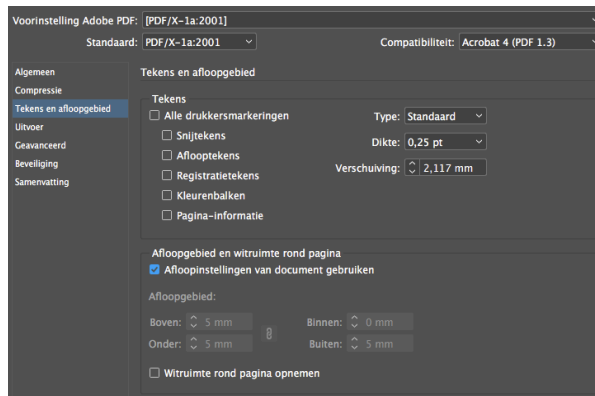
Voorinstelling Adobe PDF: [PDF/X-1a:2001]

Standaard: PDF/X-1a:2001

Compatibiliteit: Acrobat 4 (PDF 1.3)

Algemeen
Compressie
Tekens en afloopgebied
Uitvoer
Geavanceerd
Beveiliging
Samenvatting

Tekens en afloopgebied

Tekens

Alle drukkersmarkeringen
Snijtekens
Afloopteken s
Registratietekens
Kleurenbalken
Pagina-informatie

Type: Standaard
Dikte: 0,25 pt
Verschuiving: 2,117 mm

Afloopgebied en witruimte rond pagina

Afloopinstellingen van document gebruiken

Afloopgebied:

Boven: 5 mm
Onder: 5 mm
Binnen: 0 mm
Buiten: 5 mm

Witruimte rond pagina opnemen